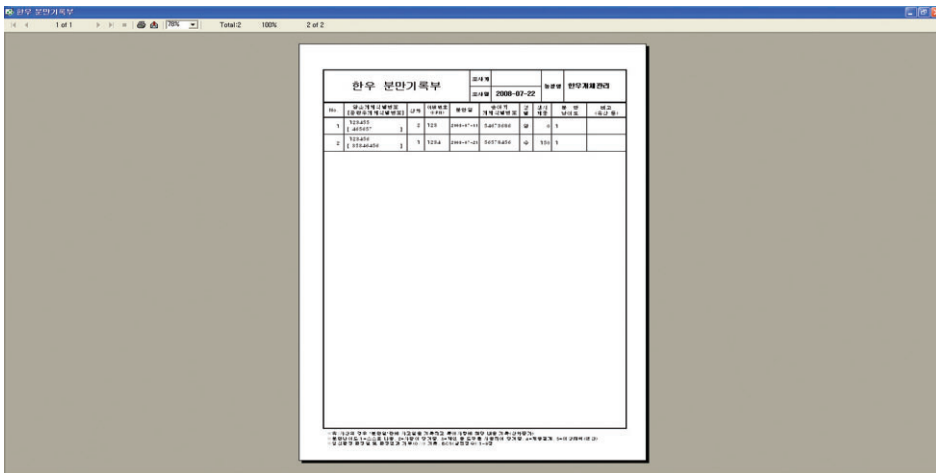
한우 분만기록부

1 of 1 Total:2 100% 2 of 2

한우 분만기록부

조사자

조사일 2008-07-22

농장명 한우개체관리

| No | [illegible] | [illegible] | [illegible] | 분만일 | 송아지 개체식별번호 | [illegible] | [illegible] | 분만 난이도 | 비고 |
|---|---|---|---|---|---|---|---|---|---|
| 1 | 523455 ( 465657 ) | 2 | 123 | 2008-07-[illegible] | 54673456 | 암 | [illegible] | 1 | |
| 2 | 523456 ( 35546456 ) | 3 | 1234 | 2008-07-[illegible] | 56578456 | 수 | 330 | 1 | |

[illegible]